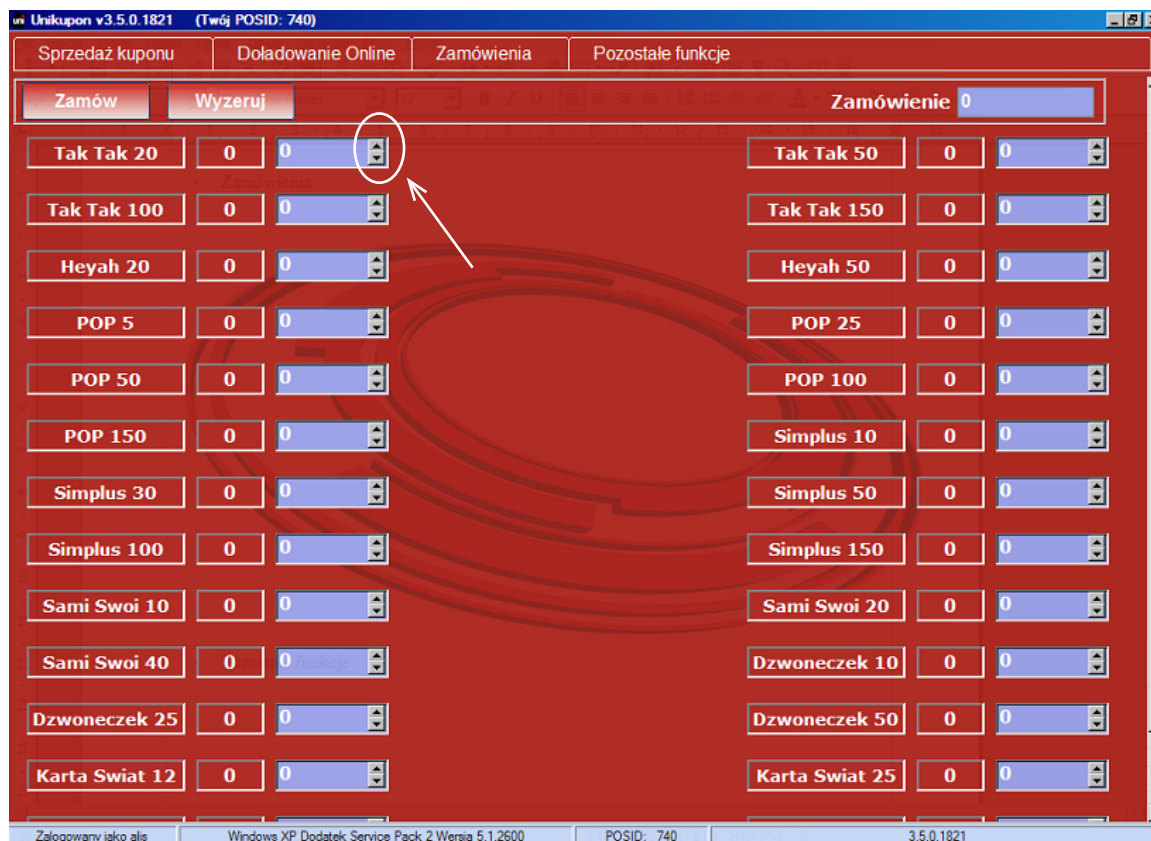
Unikupon v3.5.0.1821 (Twój POSID: 740)

Sprzedaż kuponu | Doładowanie Online | Zamówienia | Pozostałe funkcje

Zamów | Wyzeruj | Zamówienie 0

| | | | | | |
|---|---|---|---|---|---|
| Tak Tak 20 | 0 | 0 | Tak Tak 50 | 0 | 0 |
| Tak Tak 100 | 0 | 0 | Tak Tak 150 | 0 | 0 |
| Heyah 20 | 0 | 0 | Heyah 50 | 0 | 0 |
| POP 5 | 0 | 0 | POP 25 | 0 | 0 |
| POP 50 | 0 | 0 | POP 100 | 0 | 0 |
| POP 150 | 0 | 0 | Simplus 10 | 0 | 0 |
| Simplus 30 | 0 | 0 | Simplus 50 | 0 | 0 |
| Simplus 100 | 0 | 0 | Simplus 150 | 0 | 0 |
| Sami Swoi 10 | 0 | 0 | Sami Swoi 20 | 0 | 0 |
| Sami Swoi 40 | 0 | 0 | Dzwoneczek 10 | 0 | 0 |
| Dzwoneczek 25 | 0 | 0 | Dzwoneczek 50 | 0 | 0 |
| Karta Swiat 12 | 0 | 0 | Karta Swiat 25 | 0 | 0 |

Zalogowany jako alis | Windows XP Dodatek Service Pack 2 Wersja 5.1.2600 | POSID: 740 | 3.5.0.1821